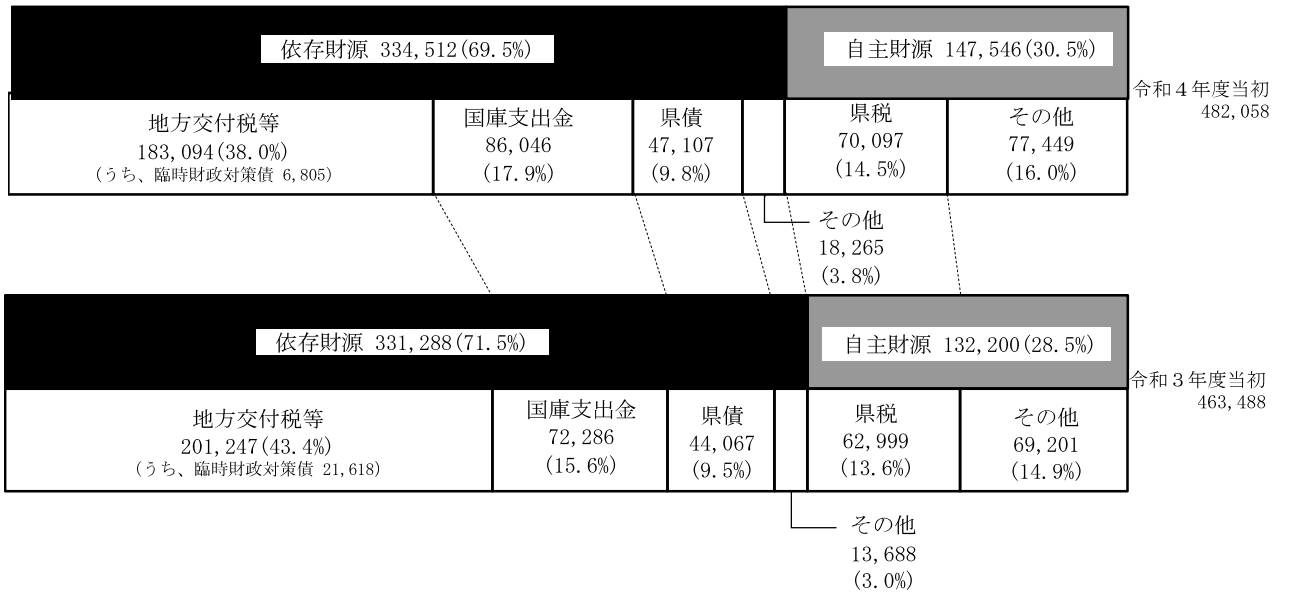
依存財源 334,512(69.5%)

自主財源 147,546(30.5%)

令和４年度当初
482,058

| 地方交付税等 183,094(38.0%) (うち、臨時財政対策債 6,805) | 国庫支出金 86,046 (17.9%) | 県債 47,107 (9.8%) | | 県税 70,097 (14.5%) | その他 77,449 (16.0%) |
|---|---|---|---|---|---|

その他
18,265
(3.8%)

依存財源 331,288(71.5%)

自主財源 132,200(28.5%)

令和３年度当初
463,488

| 地方交付税等 201,247(43.4%) (うち、臨時財政対策債 21,618) | 国庫支出金 72,286 (15.6%) | 県債 44,067 (9.5%) | | 県税 62,999 (13.6%) | その他 69,201 (14.9%) |
|---|---|---|---|---|---|

その他
13,688
(3.0%)